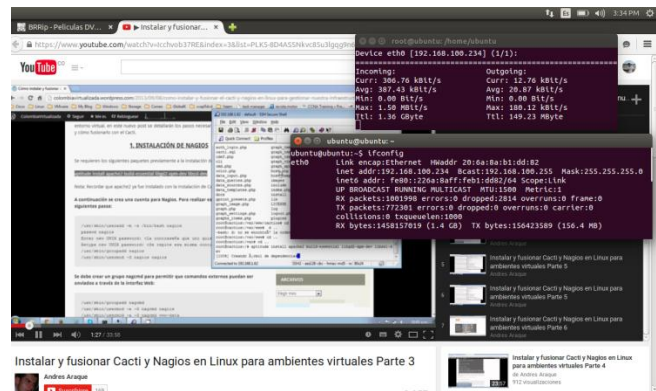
3:34 PM

BRRip - Peliculas DV... ×
Instalar y fusionar... ×

www.youtube.com/watch?v=tcchvsb37RE&index=3&list=PLKS-BD4ASSNkvc8Su3jggg9m

root@ubuntu: /home/ubuntu
Device eth0 [192.168.100.234] (1/1):
Incoming:
Curr: 306.76 kBit/s
Avg: 387.43 kBit/s
Min: 0.00 Bit/s
Max: 1.50 MBit/s
Ttl: 1.36 GByte
Outgoing:
Curr: 12.76 kBit/s
Avg: 20.87 kBit/s
Min: 0.00 Bit/s
Max: 188.12 kBit/s
Ttl: 149.23 MByte

ubuntu@ubuntu: ~
ubuntu@ubuntu:~$ ifconfig
eth0 Link encap:Ethernet HWaddr 20:6a:8a:b1:dd:82
inet addr:192.168.100.234 Bcast:192.168.100.255 Mask:255.255.255.0
inet6 addr: fe80::226a:8aff:feb1:dd82/64 Scope:Link
UP BROADCAST RUNNING MULTICAST MTU:1500 Metric:1
RX packets:1001998 errors:0 dropped:2814 overruns:0 frame:0
TX packets:772301 errors:0 dropped:0 overruns:0 carrier:0
collisions:0 txqueuelen:1000
RX bytes:1458157019 (1.4 GB) TX bytes:156423589 (156.4 MB)

YouTube CO

1. INSTALACIÓN DE NAGIOS

1:27 / 20:36

Instalar y fusionar Cacti y Nagios en Linux para ambientes virtuales Parte 5
Andres Araque

Instalar y fusionar Cacti y Nagios en Linux para ambientes virtuales Parte 5
Andres Araque

Instalar y fusionar Cacti y Nagios en Linux para ambientes virtuales Parte 6
Andres Araque

Instalar y fusionar Cacti y Nagios en Linux para ambientes virtuales Parte 4
de Andres Araque
912 visualizaciones

Instalar y fusionar Cacti y Nagios en Linux para ambientes virtuales Parte 3
Andres Araque